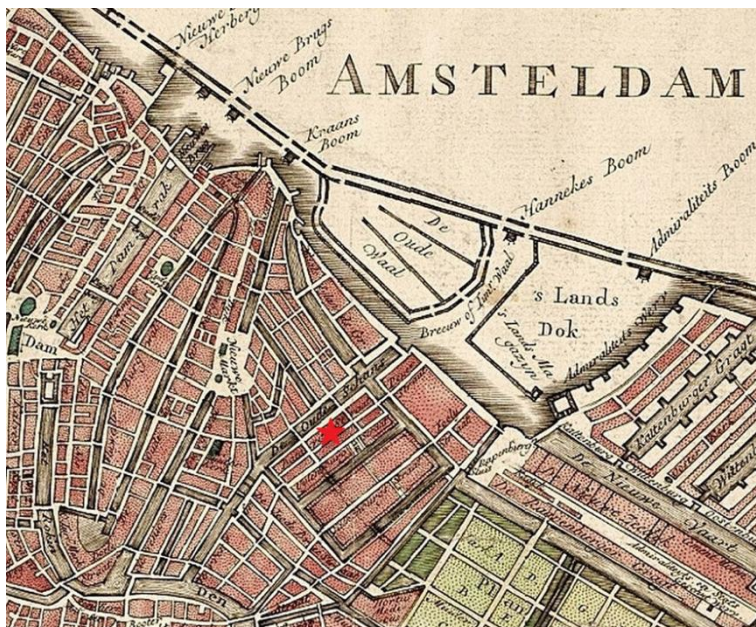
Nieuwe Herberg

Nieuwe Brugs Boom

AMSTELDAM

Kraans Boom

Hannekes Boom

Admiraliteits Boom

De Oude Waal

Breeuw of Timt Waal

's Lands Dok

's Lands Ma gazyn

Admiraliteits Werf

Kattenburger Gracht

Dam

De Oude Schans

De Nieuwe Vaart

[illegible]